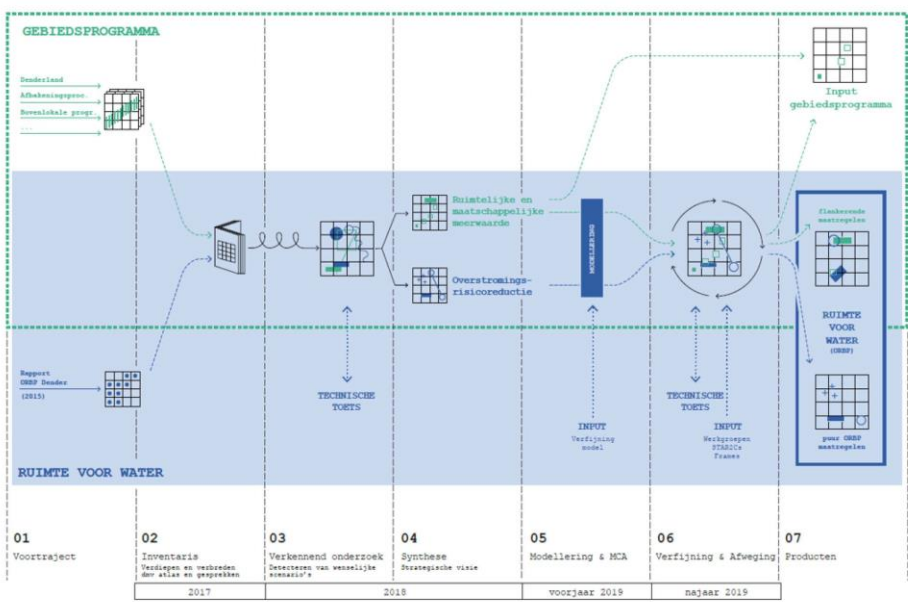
GEBIEDSPROGRAMMA

Denderland
Afbakeningsproc.
Bovenlokale progr.
...

Input gebiedsprogramma

Ruimtelijke en maatschappelijke meerwaarde

Overstromingsrisicoreductie

MODELLERING

flankerende maatregelen

RUIMTE VOOR WATER (ORBP)

puur ORBP maatregelen

Rapport ORBP Dender (2015)

TECHNISCHE TOETS

INPUT
Verfijning model

TECHNISCHE TOETS

INPUT
Werkgroepen STABICs frames

RUIMTE VOOR WATER

01
Voortraject

02
Inventaris
Verdiepen en verbreden dmv atlas en gesprekken

03
Verkennend onderzoek
Detecteren van wenselijke scenario's

04
Synthese
Strategische visie

05
Modellering & MCA

06
Verfijning & Afweging

07
Producten

| 2017 | 2018 | voorjaar 2019 | najaar 2019 |
|---|---|---|---|